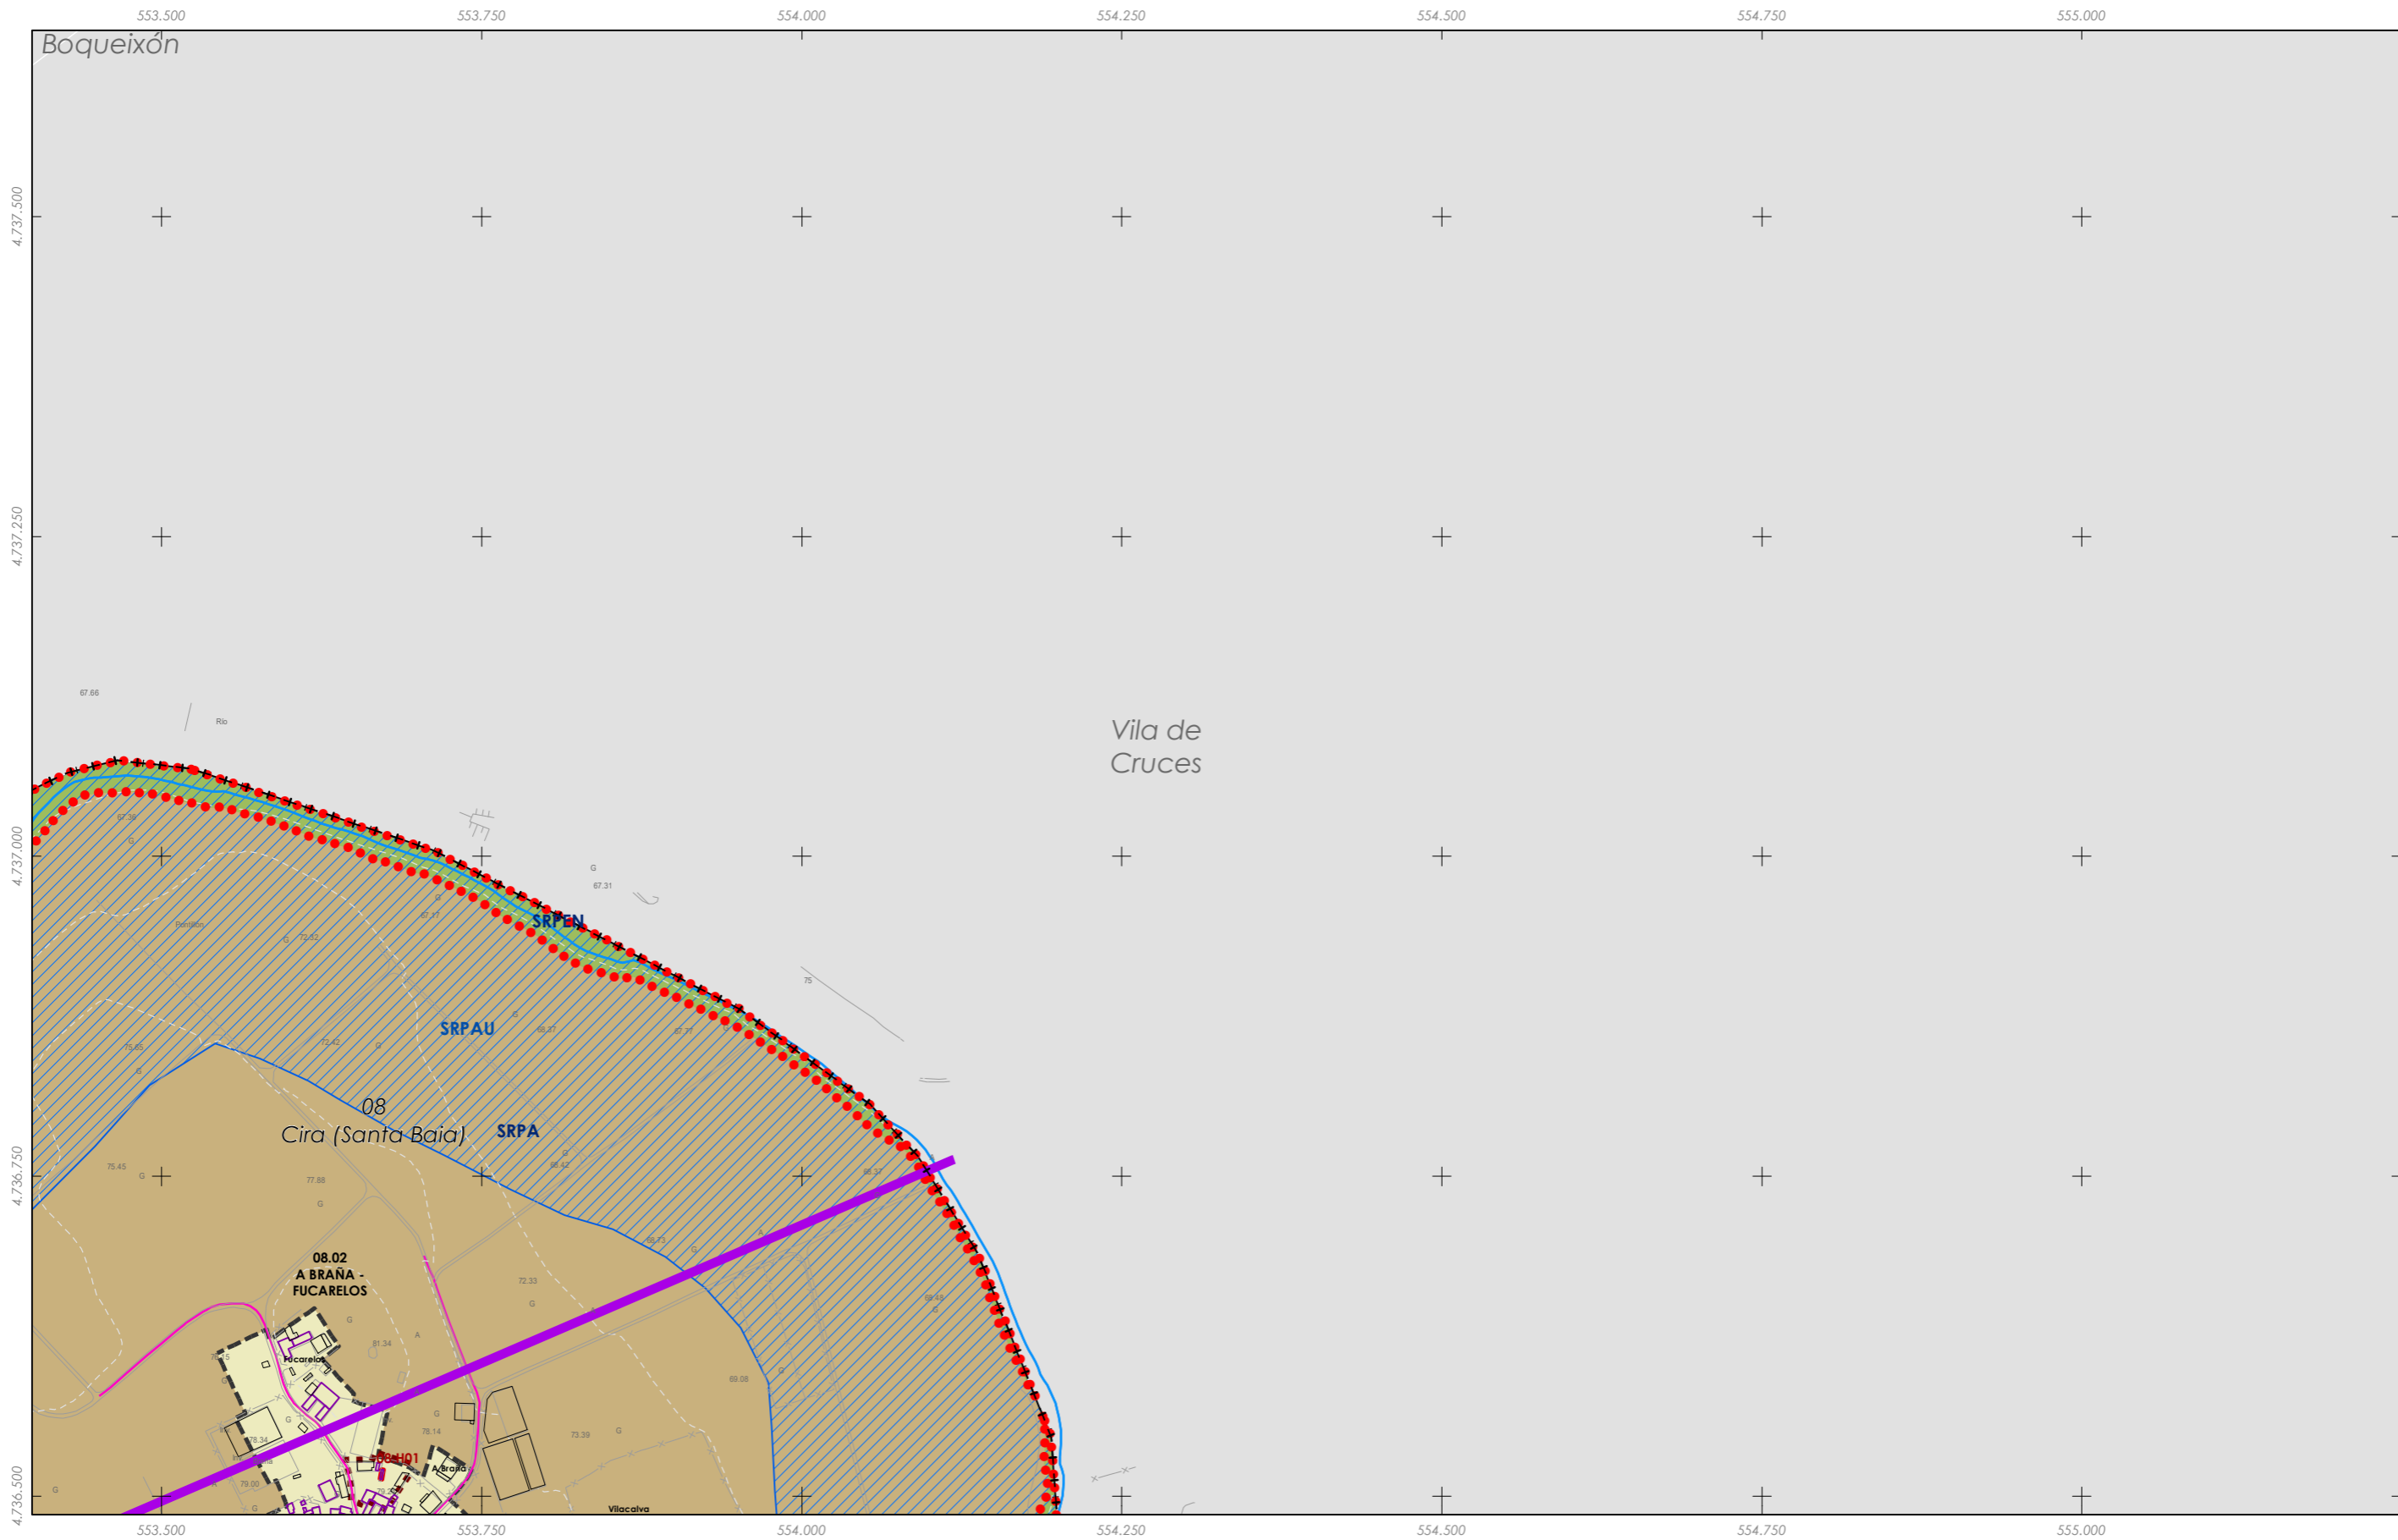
553.500
553.750
554.000
554.250
554.500
554.750
555.000

Boqueixón

4.737.500
4.737.250
4.737.000
4.736.750
4.736.500

67.66
Río

Vila de Cruces

67.31
SRPEN
75
SRPAU
08
Cira (Santa Baia)
SRPA
75.45
77.88
08.02
A BRAÑA - FUCARELOS
72.33
81.34
Fucarelos
69.08
78.14
73.39
78.34
79.00
08.H01
A Braña
Vilacalva

553.500
553.750
554.000
554.250
554.500
554.750
555.000